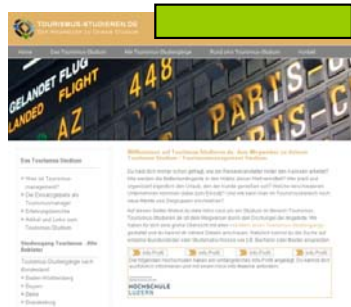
TOURISMUS-STUDIEREN.DE

Das Tourismus Studium | Ihr Tourismus-Studiengang | Rund ums Tourismus-Studium | Kontakt

GELANDET FLUG
LANDED FLIGHT
AZ
448
PARIS-C
PARIS-C

Das Tourismus Studium

Studiengang Tourismus - Alle Anbieter

Willkommen auf Tourismus-Studieren.de. Ihre Wegweiser zu Ihrem Tourismus Studium / Tourismusmanagement Studium

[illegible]

HOCHSCHULE LUZERN